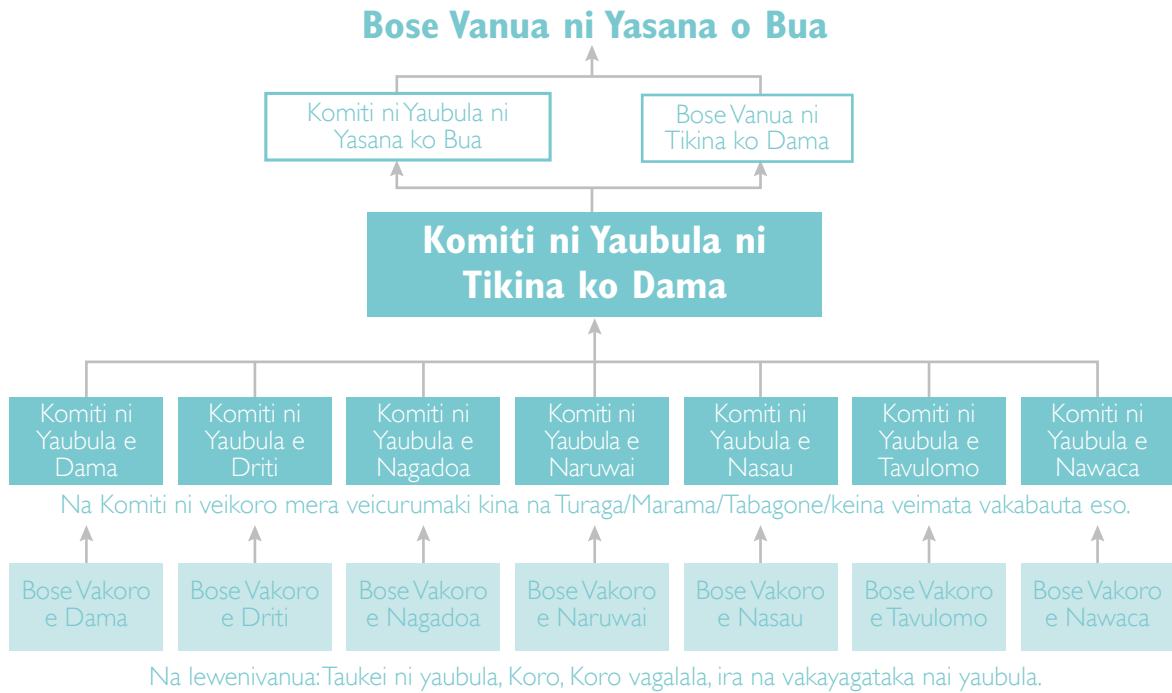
Bose Vanua ni Yasana o Bua

Komiti ni Yaubula ni Yasana ko Bua

Bose Vanua ni Tikina ko Dama

Komiti ni Yaubula ni Tikina ko Dama

Komiti ni Yaubula e Dama

Komiti ni Yaubula e Driti

Komiti ni Yaubula e Nagadoa

Komiti ni Yaubula e Naruwai

Komiti ni Yaubula e Nasau

Komiti ni Yaubula e Tavulomo

Komiti ni Yaubula e Nawaca

Na Komiti ni veikoro mera veicurumaki kina na Turaga/Marama/Tabagone/keina veimata vakabauta eso.

Bose Vakoro e Dama

Bose Vakoro e Driti

Bose Vakoro e Nagadoa

Bose Vakoro e Naruwai

Bose Vakoro e Nasau

Bose Vakoro e Tavulomo

Bose Vakoro e Nawaca

Na lewenivanua: Taukei ni yaubula, Koro, Koro vagalala, ira na vakayagataka nai yaubula.